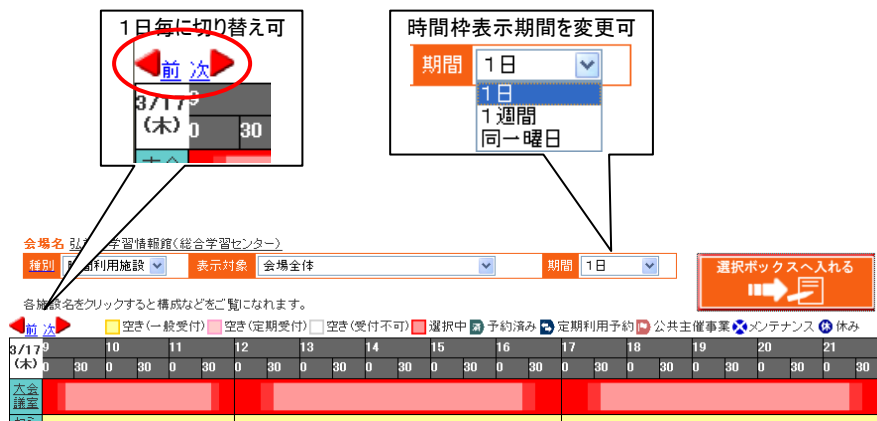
1日毎に切り替え可

前 次

3/17 (木)

9

0 30

時間枠表示期間を変更可

期間 1日

1日
1週間
同一曜日

会場名 弘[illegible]学習情報館(総合学習センター)

種別 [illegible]利用施設

表示対象 会場全体

期間 1日

選択ボックスへ入れる

各施設名をクリックすると構成などをご覧になれます。

前 次

空き(一般受付) 空き(定期受付) 空き(受付不可) 選択中 予約済み 定期利用予約 公共主催事業 メンテナンス 休み

| 3/17 (木) | 9 | | 10 | | 11 | | 12 | | 13 | | 14 | | 15 | | 16 | | 17 | | 18 | | 19 | | 20 | | 21 | |
|---|---|---|---|---|---|---|---|---|---|---|---|---|---|---|---|---|---|---|---|---|---|---|---|---|---|---|
| | 0 | 30 | 0 | 30 | 0 | 30 | 0 | 30 | 0 | 30 | 0 | 30 | 0 | 30 | 0 | 30 | 0 | 30 | 0 | 30 | 0 | 30 | 0 | 30 | 0 | 30 |
| 大会議室 | | | | | | | | | | | | | | | | | | | | | | | | | | |